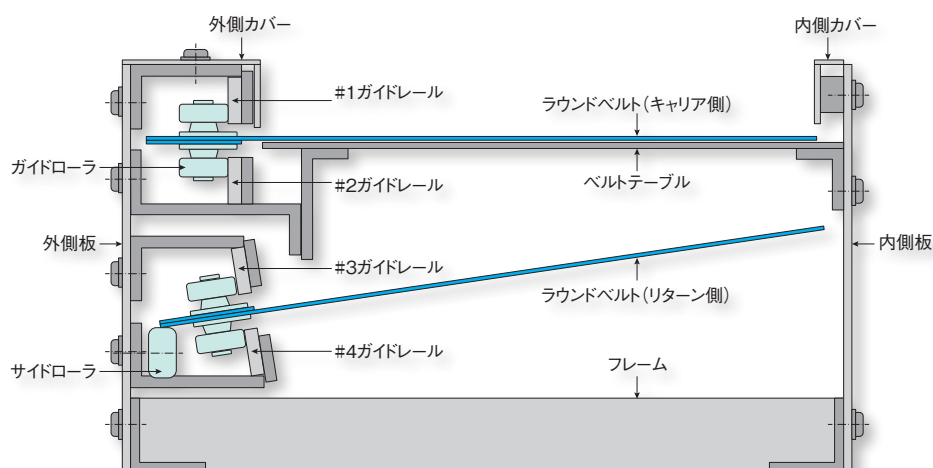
外側カバー

内側カバー

#1ガイドレール

ラウンドベルト(キャリア側)

ガイドローラ

#2ガイドレール

ベルトテーブル

外側板

内側板

#3ガイドレール

ラウンドベルト(リターン側)

#4ガイドレール

サイドローラ

フレーム